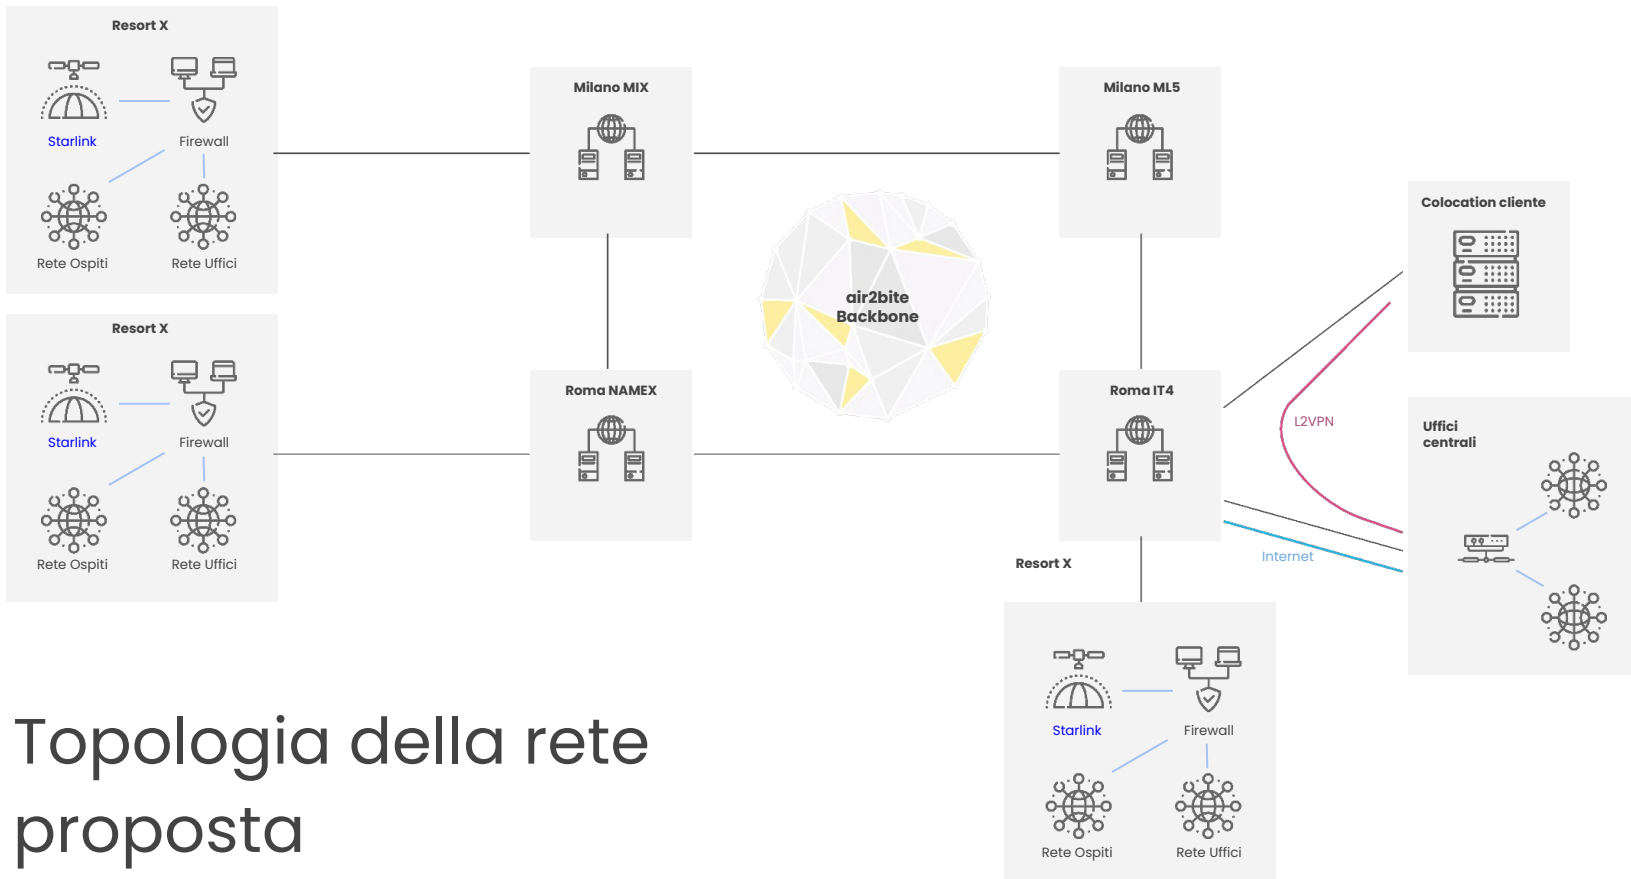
Resort X

Starlink

Firewall

Rete Ospiti

Rete Uffici

Resort X

Starlink

Firewall

Rete Ospiti

Rete Uffici

Milano MIX

Milano ML5

air2bite Backbone

Roma NAMEX

Roma IT4

Colocation cliente

L2VPN

Uffici centrali

Internet

Resort X

Starlink

Firewall

Rete Ospiti

Rete Uffici

Topologia della rete proposta